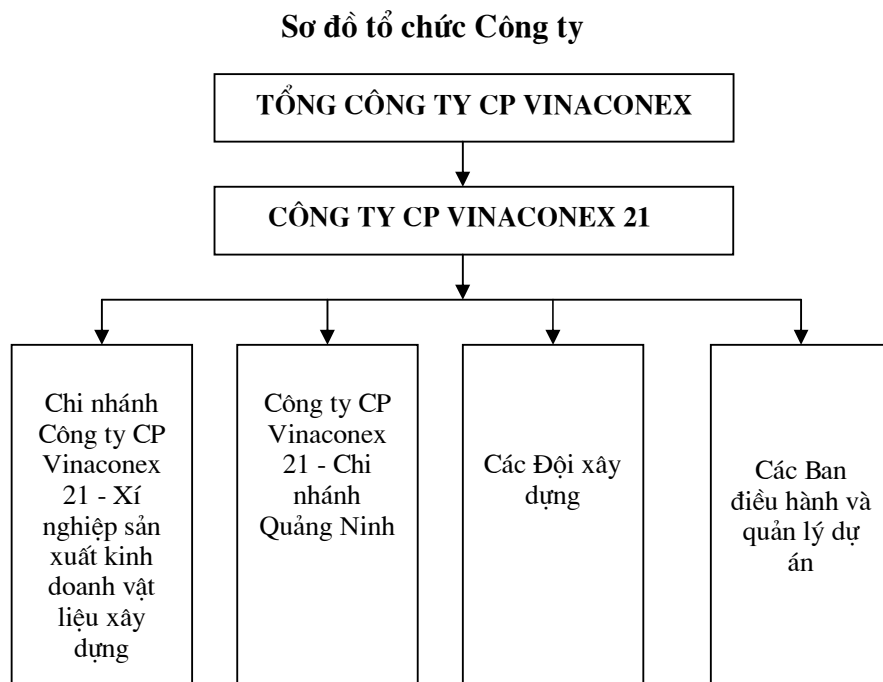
Sơ đồ tổ chức Công ty

TỔNG CÔNG TY CP VINACONEX

CÔNG TY CP VINACONEX 21

Chi nhánh Công ty CP Vinaconex 21 - Xí nghiệp sản xuất kinh doanh vật liệu xây dựng

Công ty CP Vinaconex 21 - Chi nhánh Quảng Ninh

Các Đội xây dựng

Các Ban điều hành và quản lý dự án